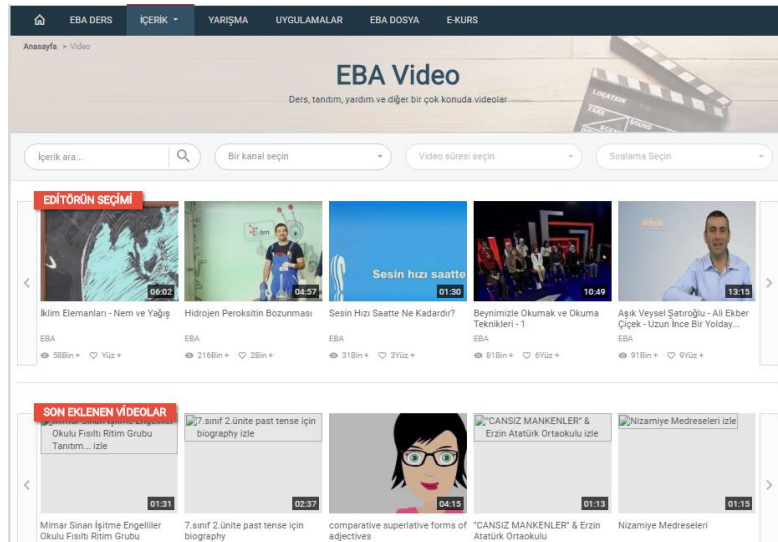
EBA DERS İÇERİK YARIŞMA UYGULAMALAR EBA DOSYA E-KURS

Anasayfa > Video

EBA Video

Ders, tanıtım, yardım ve diğer bir çok konuda videolar

LOCATION

İçerik ara...

Bir kanal seçin

Video süresi seçin

Sıralama Seçin

EDİTÖRÜN SEÇİMİ

06:02
İklim Elemanları - Nem ve Yağış
EBA
58Bin + Yüz +

04:57
Hidrojen Peroksitin Bozunması
EBA
216Bin + 2Bin +

Sesin hızı saatte
01:30
Sesin Hızı Saatte Ne Kadardır?
EBA
31Bin + 3Yüz +

10:49
Beynimizle Okumak ve Okuma Teknikleri - 1
EBA
81Bin + 6Yüz +

eba
13:15
Aşık Veysel Şatıroğlu - Ali Ekber Çiçek - Uzun İnce Bir Yolday...
EBA
91Bin + 9Yüz +

SON EKLENEN VİDEOLAR

Mimar Sinan İşitme Engelliler Okulu Fısıltı Ritim Grubu Tanıtım... izle
01:31
Mimar Sinan İşitme Engelliler Okulu Fısıltı Ritim Grubu

7.sınıf 2.ünite past tense için biography izle
02:37
7.sınıf 2.ünite past tense için biography

04:15
comparative superlative forms of adjectives

"CANSIZ MANKENLER" & Erzin Atatürk Ortaokulu izle
01:13
"CANSIZ MANKENLER" & Erzin Atatürk Ortaokulu

Nizamiye Medreseleri izle
01:15
Nizamiye Medreseleri